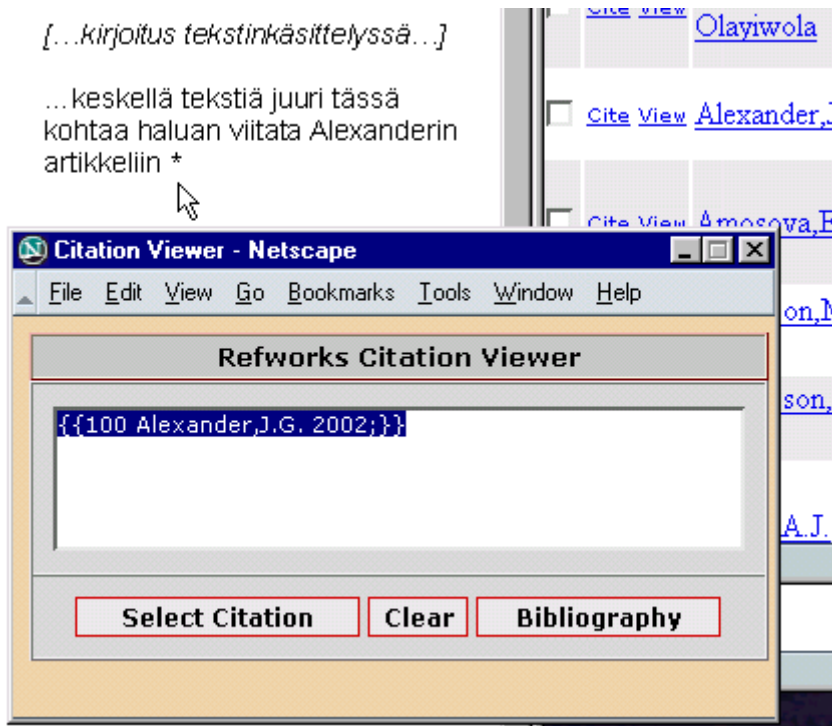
[…kirjoitus tekstinkäsittelyssä…]

…keskellä tekstiä juuri tässä kohtaa haluan viitata Alexanderin artikkeliin *

Cite View Olayiwola

Cite View Alexander,J

Cite View Amosova,E

on,N

son,

A.J.

Citation Viewer - Netscape

File Edit View Go Bookmarks Tools Window Help

Refworks Citation Viewer

{{100 Alexander,J.G. 2002;}}

Select Citation | Clear | Bibliography